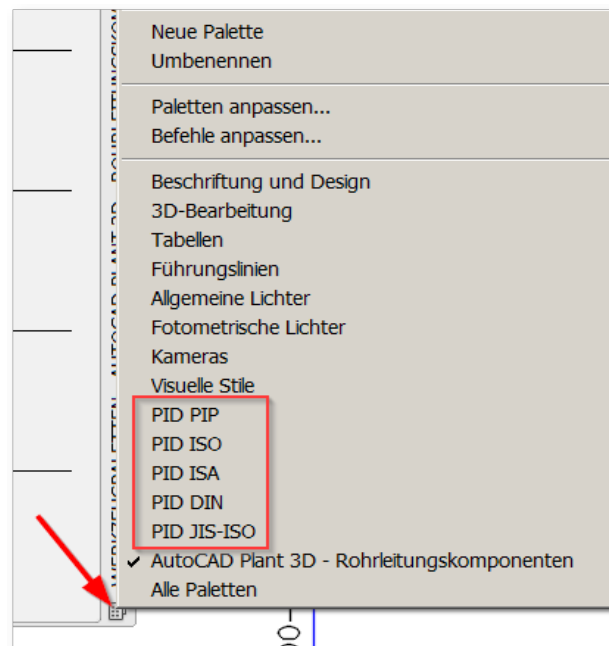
Neue Palette
Umbenennen

Paletten anpassen...
Befehle anpassen...

Beschriftung und Design
3D-Bearbeitung
Tabellen
Führungslinien
Allgemeine Lichter
Fotometrische Lichter
Kameras
Visuelle Stile
PID PIP
PID ISO
PID ISA
PID DIN
PID JIS-ISO
✔ AutoCAD Plant 3D - Rohrleitungskomponenten
Alle Paletten

WERKZEUGPALETTEN - AUTOCAD PLANT 3D - ROHRLEITUNGSKOM